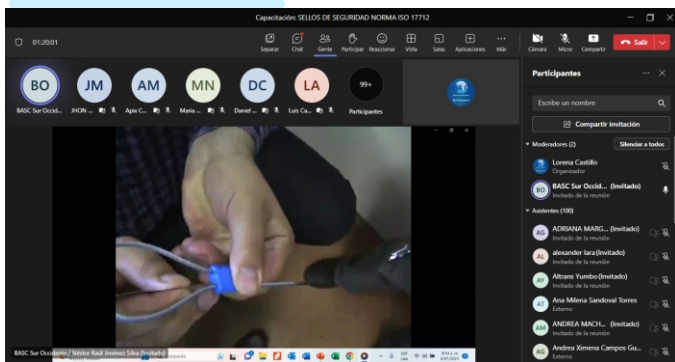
Capacitación: SELLOS DE SEGURIDAD NORMA ISO 17712

01:20:01

Separar Chat Gente Participar Reaccionar Vista Salas Aplicaciones Más Cámara Micro Compartir Salir

BO BASC Sur Occid...
JM JHON ...
AM Apix C...
MN Maria ...
DC Daniel ...
LA Luis Ca...
99+ Participantes

Participantes

Escribe un nombre

Compartir invitación

Moderadores (2) Silenciar a todos

Lorena Castillo
Organizador

BO BASC Sur Occid... (Invitado)
Invitado de la reunión

Asistentes (100)

AG ADRIANA MARG... (Invitado)
Invitado de la reunión

AL alexander lara (Invitado)
Invitado de la reunión

AY Altrans Yumbo (Invitado)
Invitado de la reunión

AT Ana Milena Sandoval Torres
Externo

AM ANDREA MACH... (Invitado)
Invitado de la reunión

AG Andrea Ximena Campos Gu...
Externo

BASC Sur Occidente / Néstor Raúl Jiménez Silva (Invitado)